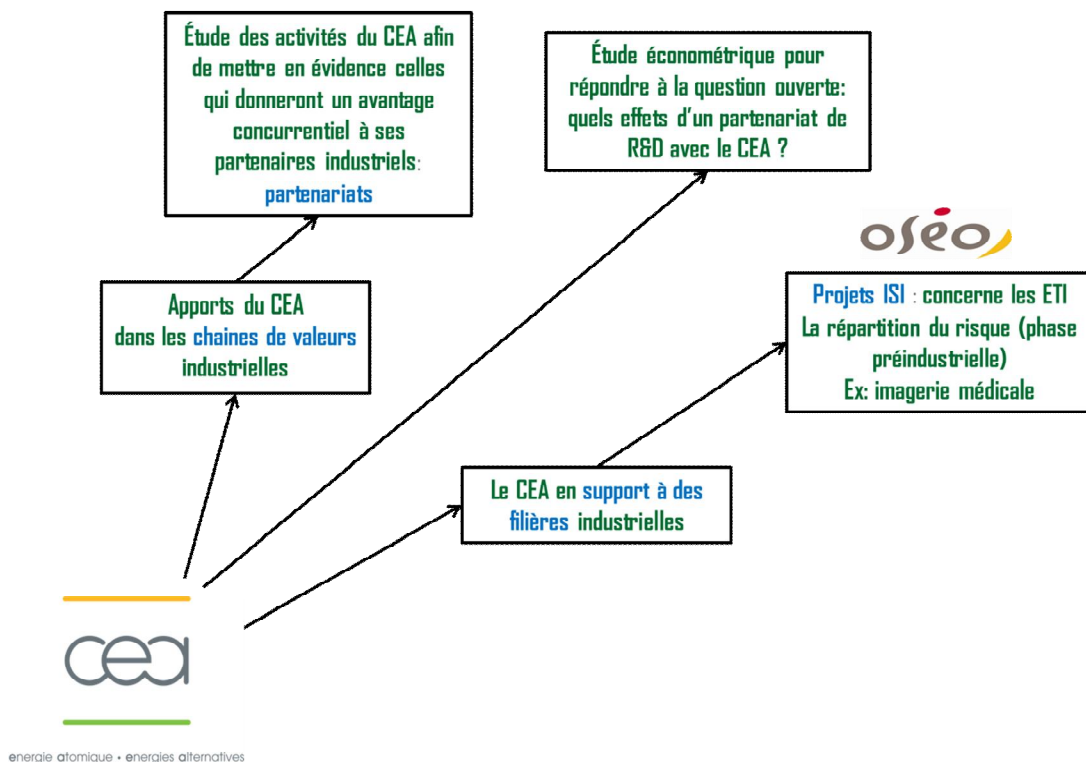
Étude des activités du CEA afin de mettre en évidence celles qui donneront un avantage concurrentiel à ses partenaires industriels: partenariats

Étude économétrique pour répondre à la question ouverte: quels effets d'un partenariat de R&D avec le CEA ?

oséo

Apports du CEA dans les chaines de valeurs industrielles

Projets ISI : concerne les ETI
La répartition du risque (phase préindustrielle)
Ex: imagerie médicale

Le CEA en support à des filières industrielles

cea

energie atomique • energies alternatives